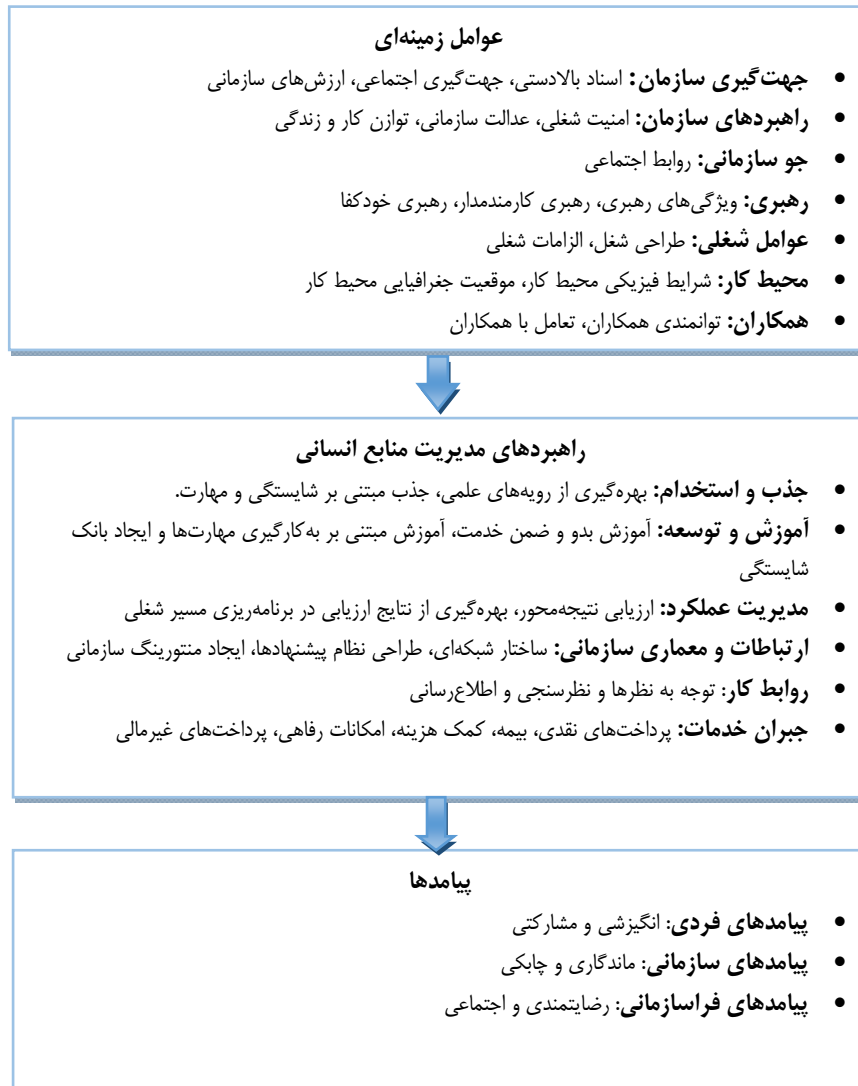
عوامل زمینه‌ای

- جهت‌گیری سازمان: اسناد بالادستی، جهت‌گیری اجتماعی، ارزش‌های سازمانی
- راهبردهای سازمان: امنیت شغلی، عدالت سازمانی، توازن کار و زندگی
- جو سازمانی: روابط اجتماعی
- رهبری: ویژگی‌های رهبری، رهبری کارمندمدار، رهبری خودکفا
- عوامل شغلی: طراحی شغل، الزامات شغلی
- محیط کار: شرایط فیزیکی محیط کار، موقعیت جغرافیایی محیط کار
- همکاران: توانمندی همکاران، تعامل با همکاران

راهبردهای مدیریت منابع انسانی

- جذب و استخدام: بهره‌گیری از رویه‌های علمی، جذب مبتنی بر شایستگی و مهارت.
- آموزش و توسعه: آموزش بدو و ضمن خدمت، آموزش مبتنی بر به‌کارگیری مهارت‌ها و ایجاد بانک شایستگی
- مدیریت عملکرد: ارزیابی نتیجه‌محور، بهره‌گیری از نتایج ارزیابی در برنامه‌ریزی مسیر شغلی
- ارتباطات و معماری سازمانی: ساختار شبکه‌ای، طراحی نظام پیشنهادها، ایجاد منتورینگ سازمانی
- روابط کار: توجه به نظرها و نظرسنجی و اطلاع‌رسانی
- جبران خدمات: پرداخت‌های نقدی، بیمه، کمک هزینه، امکانات رفاهی، پرداخت‌های غیرمالی

پیامدها

- پیامدهای فردی: انگیزشی و مشارکتی
- پیامدهای سازمانی: ماندگاری و چابکی
- پیامدهای فراسازمانی: رضایتمندی و اجتماعی